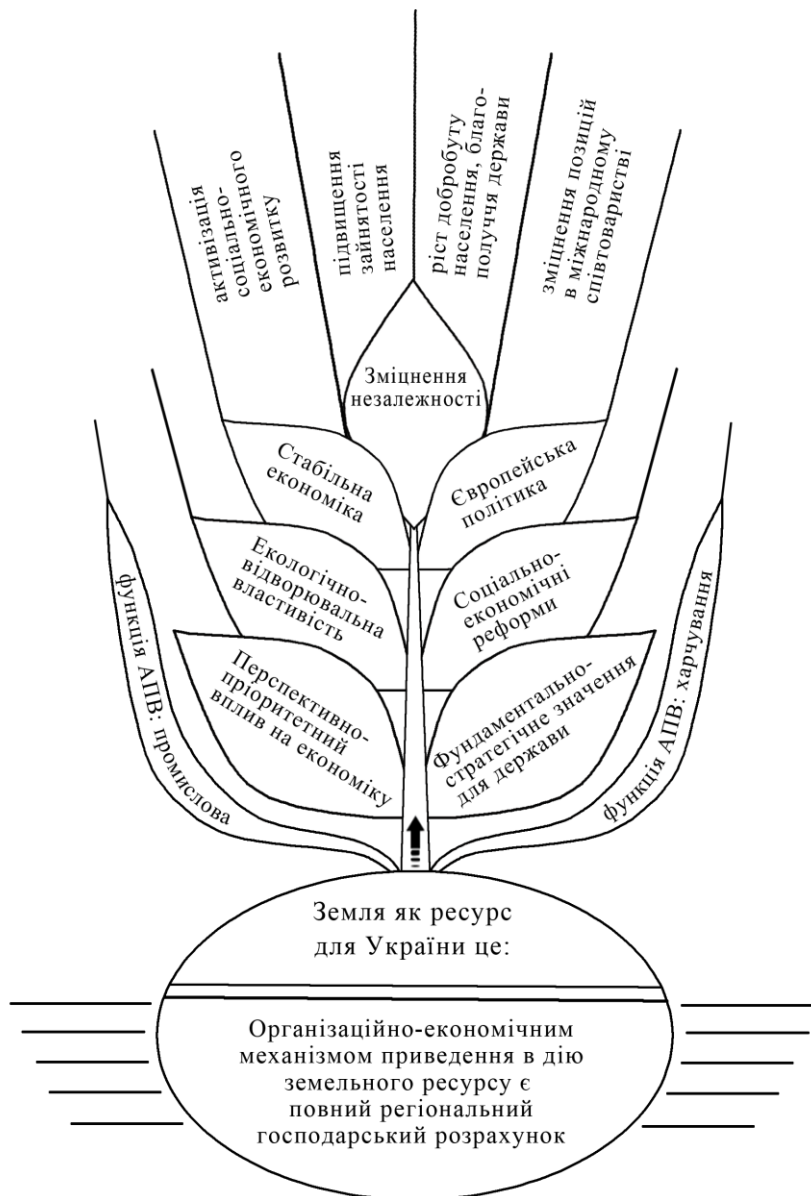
активізація соціально-економічного розвитку

підвищення зайнятості населення

ріст добробуту населення, благополуччя держави

зміцнення позицій в міжнародному співтоваристві

Зміцнення незалежності

Стабільна економіка

Європейська політика

Екологічно-відворювальна властивість

Соціально-економічні реформи

Перспективно-пріоритетний вплив на економіку

Фундаментально-стратегічне значення для держави

функція АПВ: промислова

функція АПВ: харчування

Земля як ресурс для України це:

Організаційно-економічним механізмом приведення в дію земельного ресурсу є повний регіональний господарський розрахунок